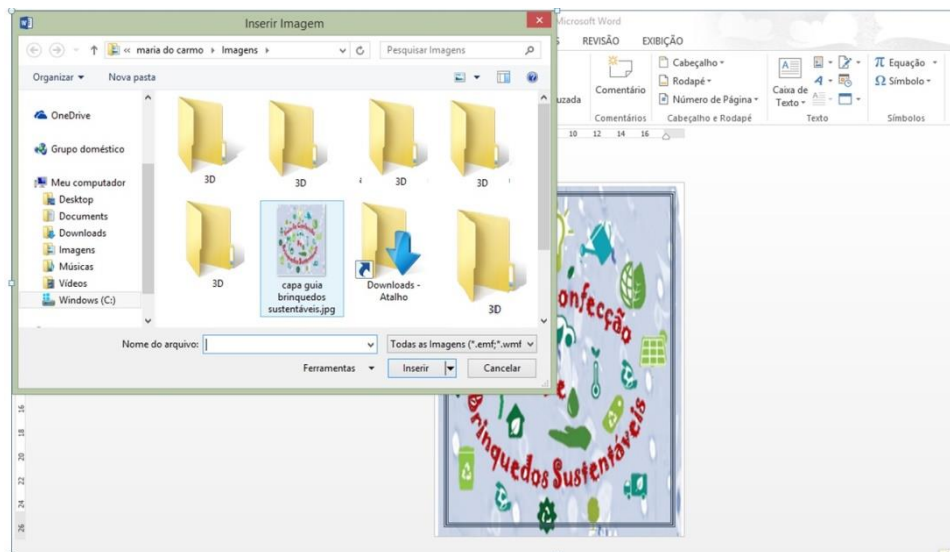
Inserir Imagem

« maria do carmo › Imagens ›

Pesquisar Imagens

Organizar ▾ Nova pasta

OneDrive

Grupo doméstico

Meu computador

Desktop

Documents

Downloads

Imagens

Músicas

Vídeos

Windows (C:)

3D

3D

3D

3D

3D

capa guia brinquedos sustentáveis.jpg

Downloads - Atalho

3D

Nome do arquivo:

Todas as Imagens (*.emf;*.wmf

Ferramentas ▾

Inserir

Cancelar

Microsoft Word

REVISÃO EXIBIÇÃO

uzada

Comentário

Comentários

Cabeçalho ▾

Rodapé ▾

Número de Página ▾

Cabeçalho e Rodapé

Caixa de Texto ▾

Texto

π Equação ▾

Ω Símbolo ▾

Símbolos

10 12 14 16

16 18 20 22 24 26

Confecção de Brinquedos Sustentáveis